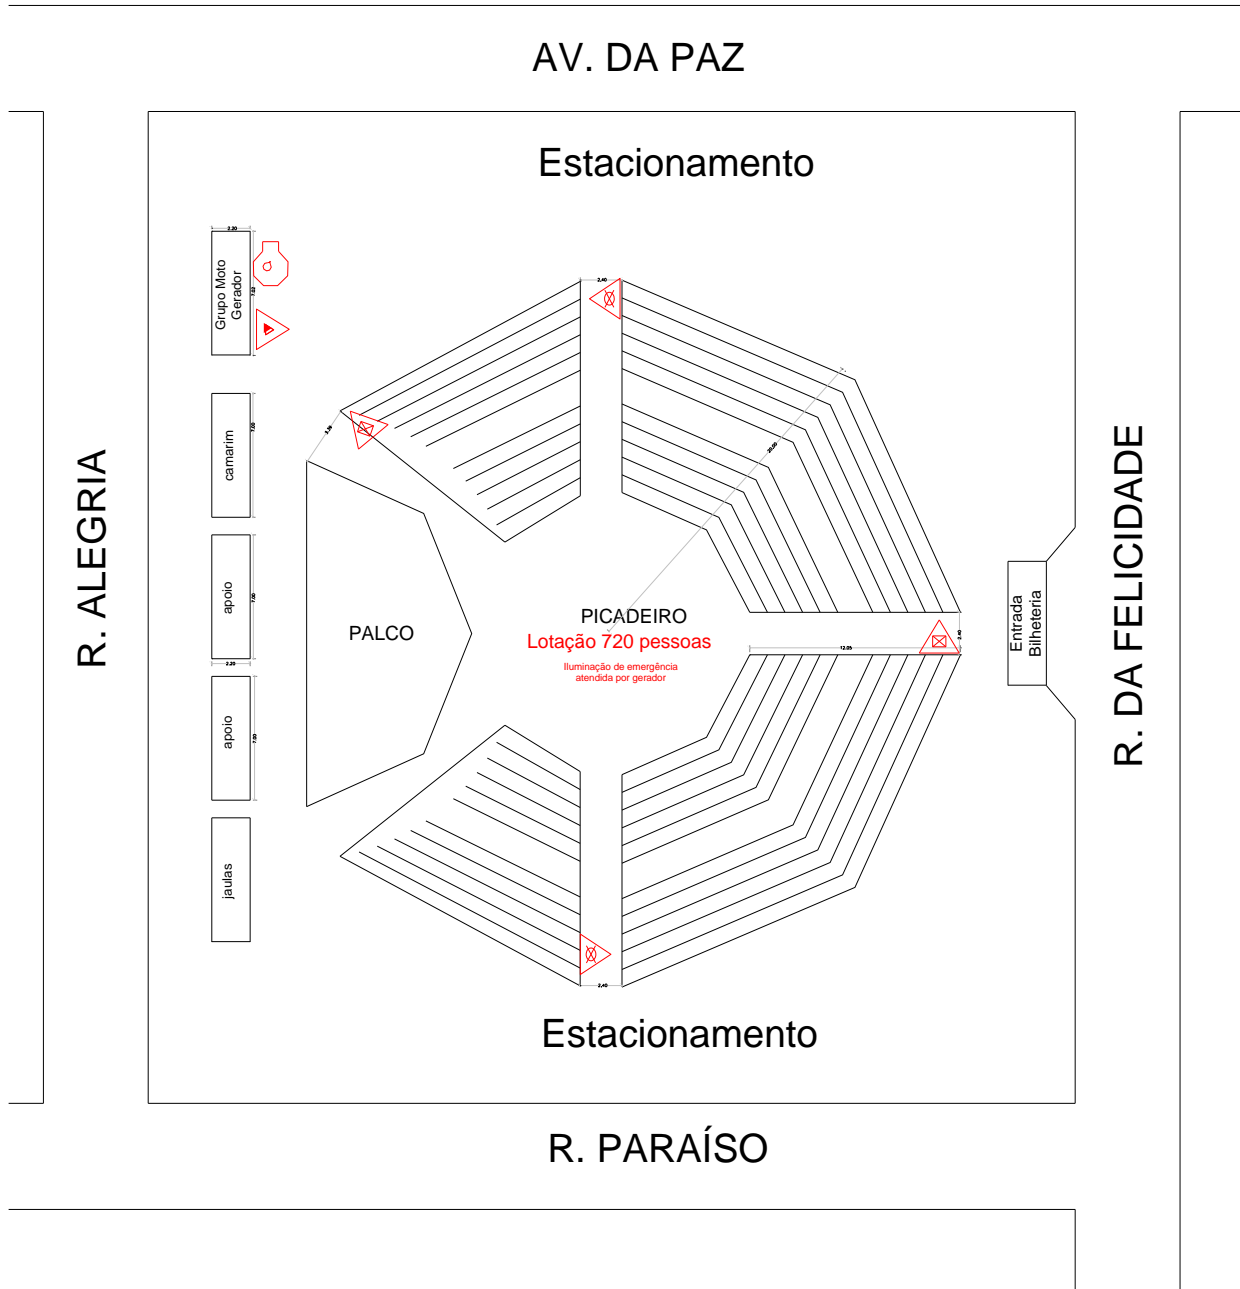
AV. DA PAZ

Estacionamento

R. ALEGRIA

Grupo Moto Gerador

camarim

apoio

apoio

jaulas

PALCO

PICADEIRO
Lotação 720 pessoas
Iluminação de emergência atendida por gerador

Entrada Bilheteria

R. DA FELICIDADE

Estacionamento

R. PARAÍSO